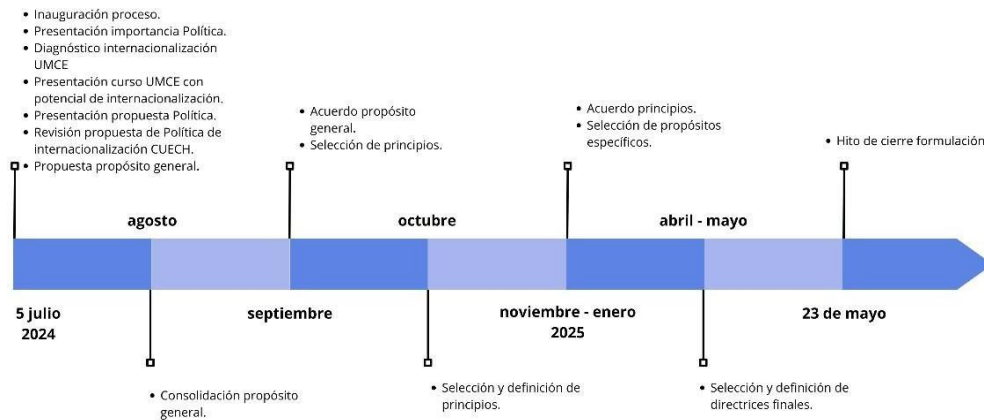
• Inauguración proceso.
• Presentación importancia Política.
• Diagnóstico internacionalización UMCE
• Presentación curso UMCE con potencial de internacionalización.
• Presentación propuesta Política.
• Revisión propuesta de Política de internacionalización CUECH.
• Propuesta propósito general.

• Acuerdo propósito general.
• Selección de principios.

• Acuerdo principios.
• Selección de propósitos específicos.

• Hito de cierre formulación

agosto

octubre

abril - mayo

5 julio 2024

septiembre

noviembre - enero 2025

23 de mayo

• Consolidación propósito general.

• Selección y definición de principios.

• Selección y definición de directrices finales.